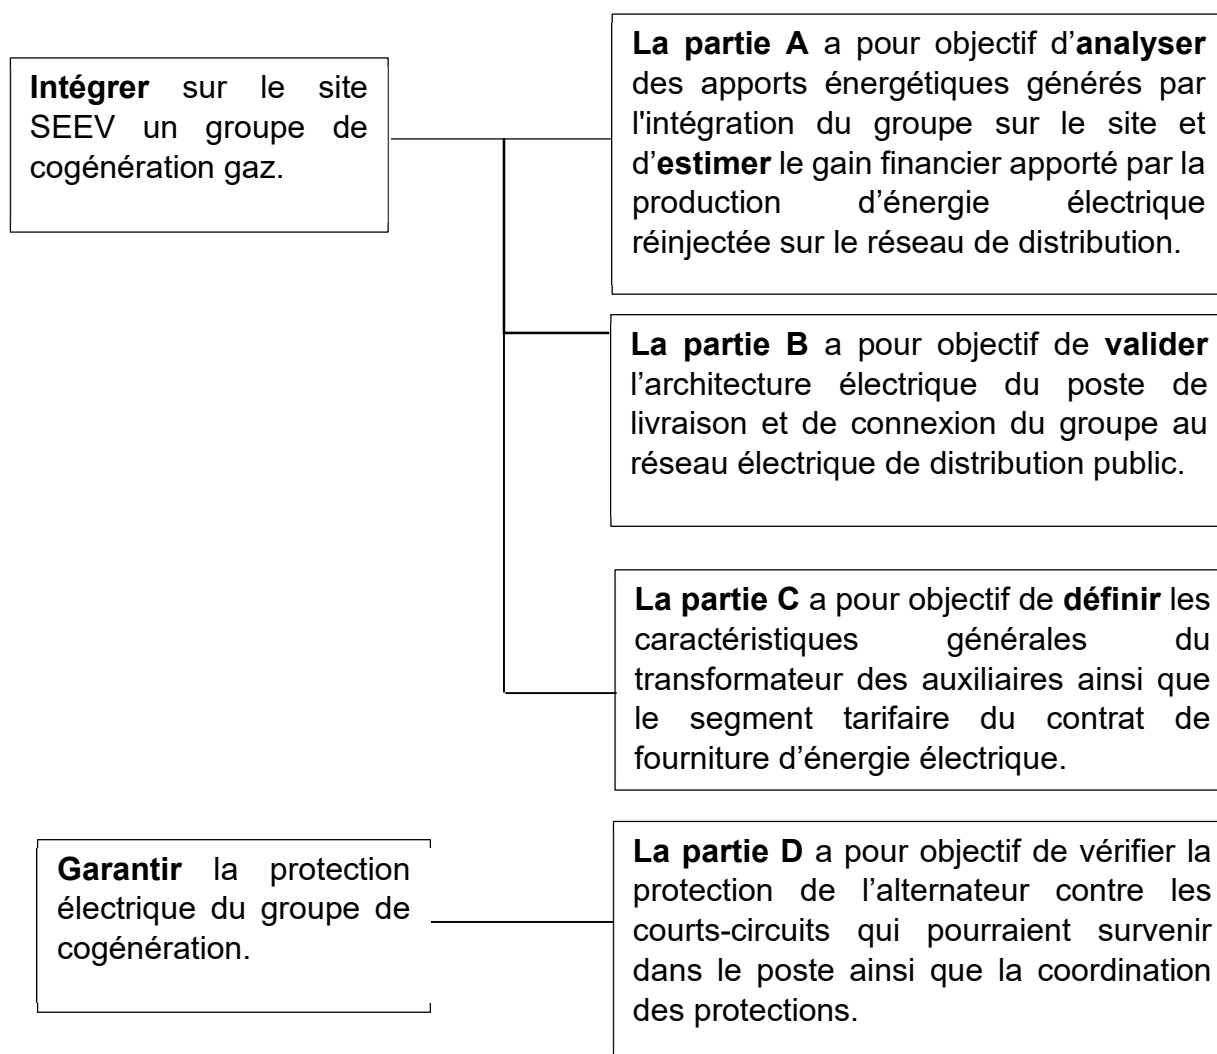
**Intégrer** sur le site SEEV un groupe de cogénération gaz.

**La partie A** a pour objectif d'**analyser** des apports énergétiques générés par l'intégration du groupe sur le site et d'**estimer** le gain financier apporté par la production d'énergie électrique réinjectée sur le réseau de distribution.

**La partie B** a pour objectif de **valider** l'architecture électrique du poste de livraison et de connexion du groupe au réseau électrique de distribution public.

**La partie C** a pour objectif de **définir** les caractéristiques générales du transformateur des auxiliaires ainsi que le segment tarifaire du contrat de fourniture d'énergie électrique.

**Garantir** la protection électrique du groupe de cogénération.

**La partie D** a pour objectif de vérifier la protection de l'alternateur contre les courts-circuits qui pourraient survenir dans le poste ainsi que la coordination des protections.